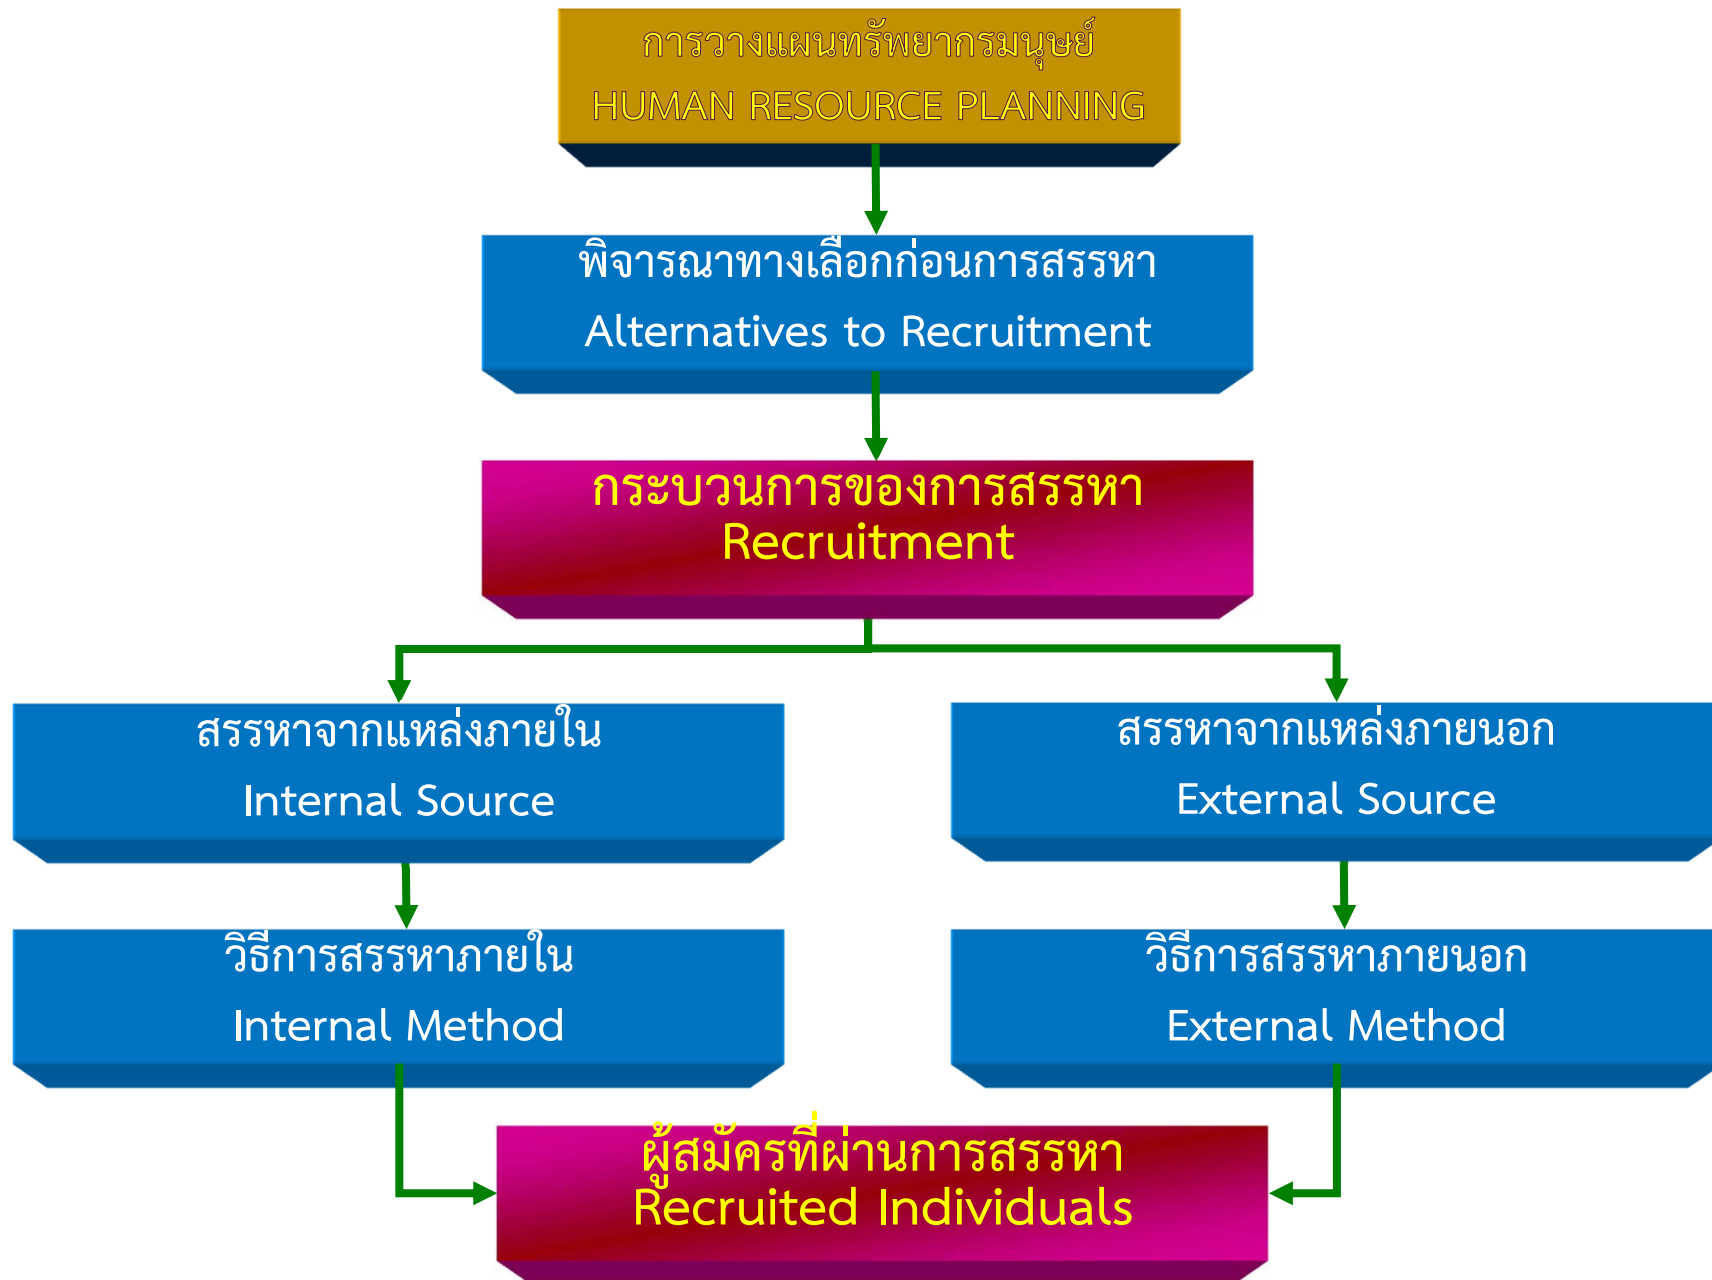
การวางแผนทรัพยากรมนุษย์
HUMAN RESOURCE PLANNING

พิจารณาทางเลือกก่อนการสรรหา
Alternatives to Recruitment

กระบวนการของการสรรหา
Recruitment

สรรหาจากแหล่งภายใน
Internal Source

สรรหาจากแหล่งภายนอก
External Source

วิธีการสรรหาภายใน
Internal Method

วิธีการสรรหาภายนอก
External Method

ผู้สมัครที่ผ่านการสรรหา
Recruited Individuals